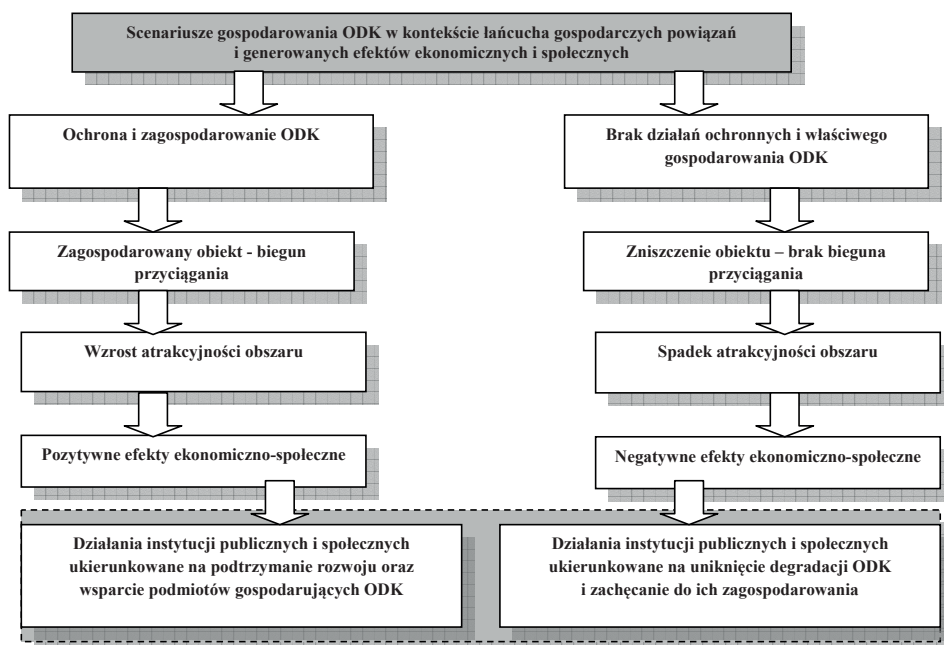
Scenariusze gospodarowania ODK w kontekście łańcucha gospodarczych powiązań i generowanych efektów ekonomicznych i społecznych

Ochrona i zagospodarowanie ODK

Zagospodarowany obiekt - biegun przyciągania

Wzrost atrakcyjności obszaru

Pozytywne efekty ekonomiczno-społeczne

Brak działań ochronnych i właściwego gospodarowania ODK

Zniszczenie obiektu – brak bieguna przyciągania

Spadek atrakcyjności obszaru

Negatywne efekty ekonomiczno-społeczne

Działania instytucji publicznych i społecznych ukierunkowane na podtrzymanie rozwoju oraz wsparcie podmiotów gospodarujących ODK

Działania instytucji publicznych i społecznych ukierunkowane na uniknięcie degradacji ODK i zachęcanie do ich zagospodarowania